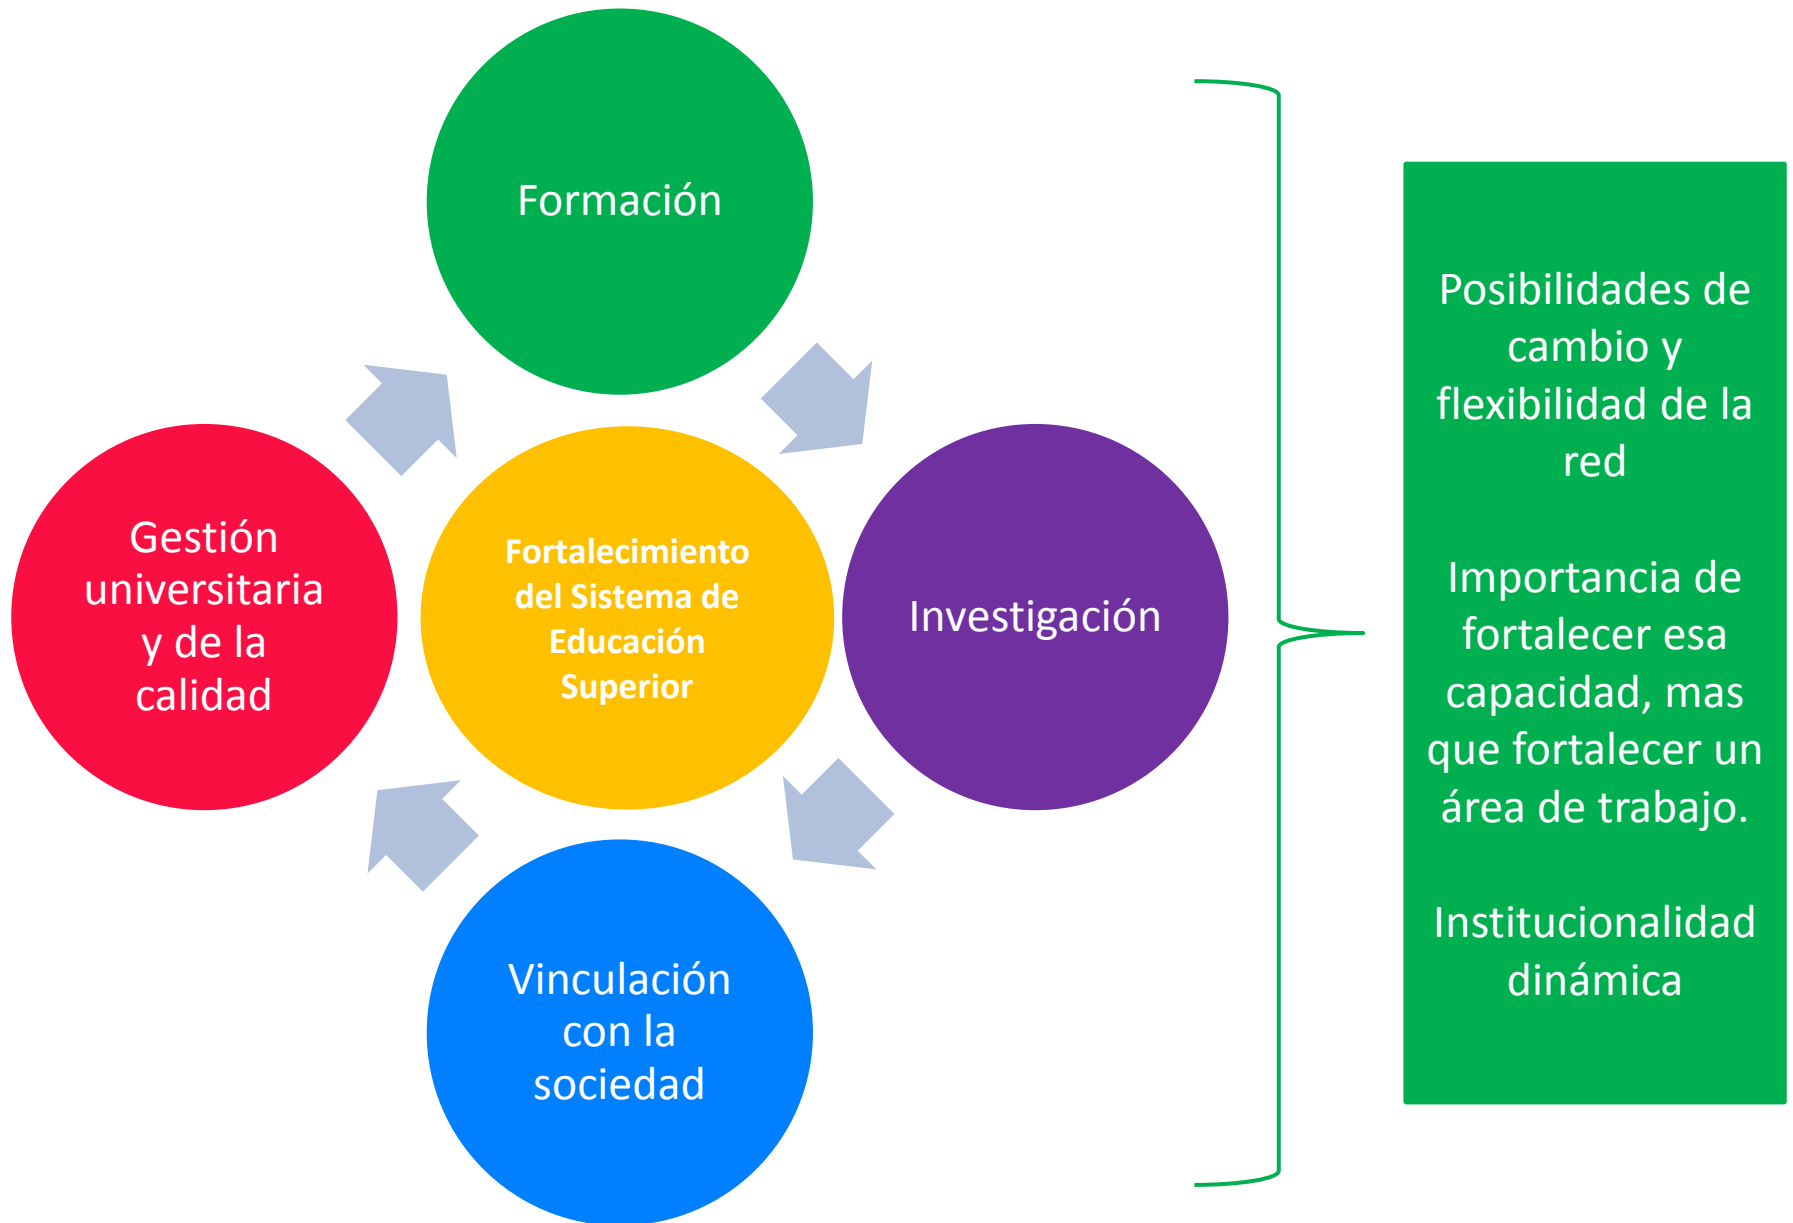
Formación

Gestión universitaria y de la calidad

Fortalecimiento del Sistema de Educación Superior

Investigación

Vinculación con la sociedad

Posibilidades de cambio y flexibilidad de la red

Importancia de fortalecer esa capacidad, mas que fortalecer un área de trabajo.

Institucionalidad dinámica